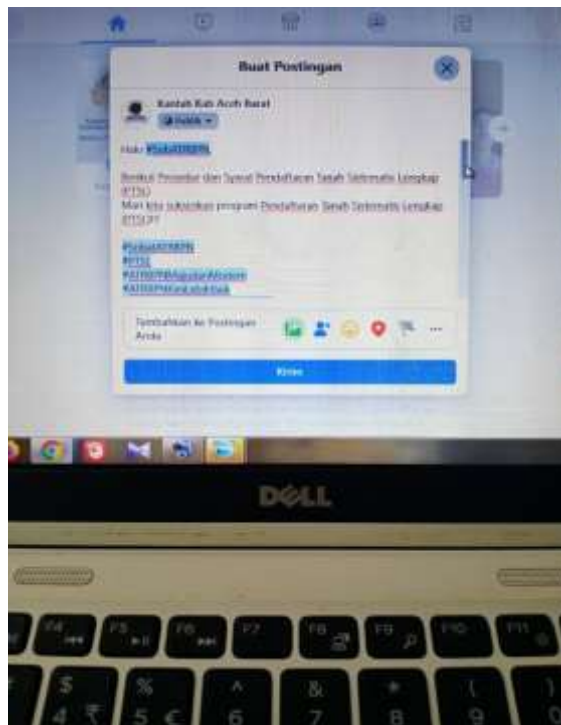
Buat Postingan

Kantah Kab Aceh Barat
Publik

Halo #SobatATRBPN

Berikut Prosedur dan Syarat Pendaftaran Tanah Sistematis Lengkap (PTSL)
Mari kita sukseskan program Pendaftaran Tanah Sistematis Lengkap (PTSL)!!

#SobatATRBPN
#PTSL
#ATRBPNMajudanModern
#ATRBPNMelayaniLebihBaik

Tambahkan ke Postingan Anda

Kirim

DELL

F4
F5
F6
F7
F8
F9
F10
F11
$
4
%
5
^
6
&
7
*
8
(
9
)
0